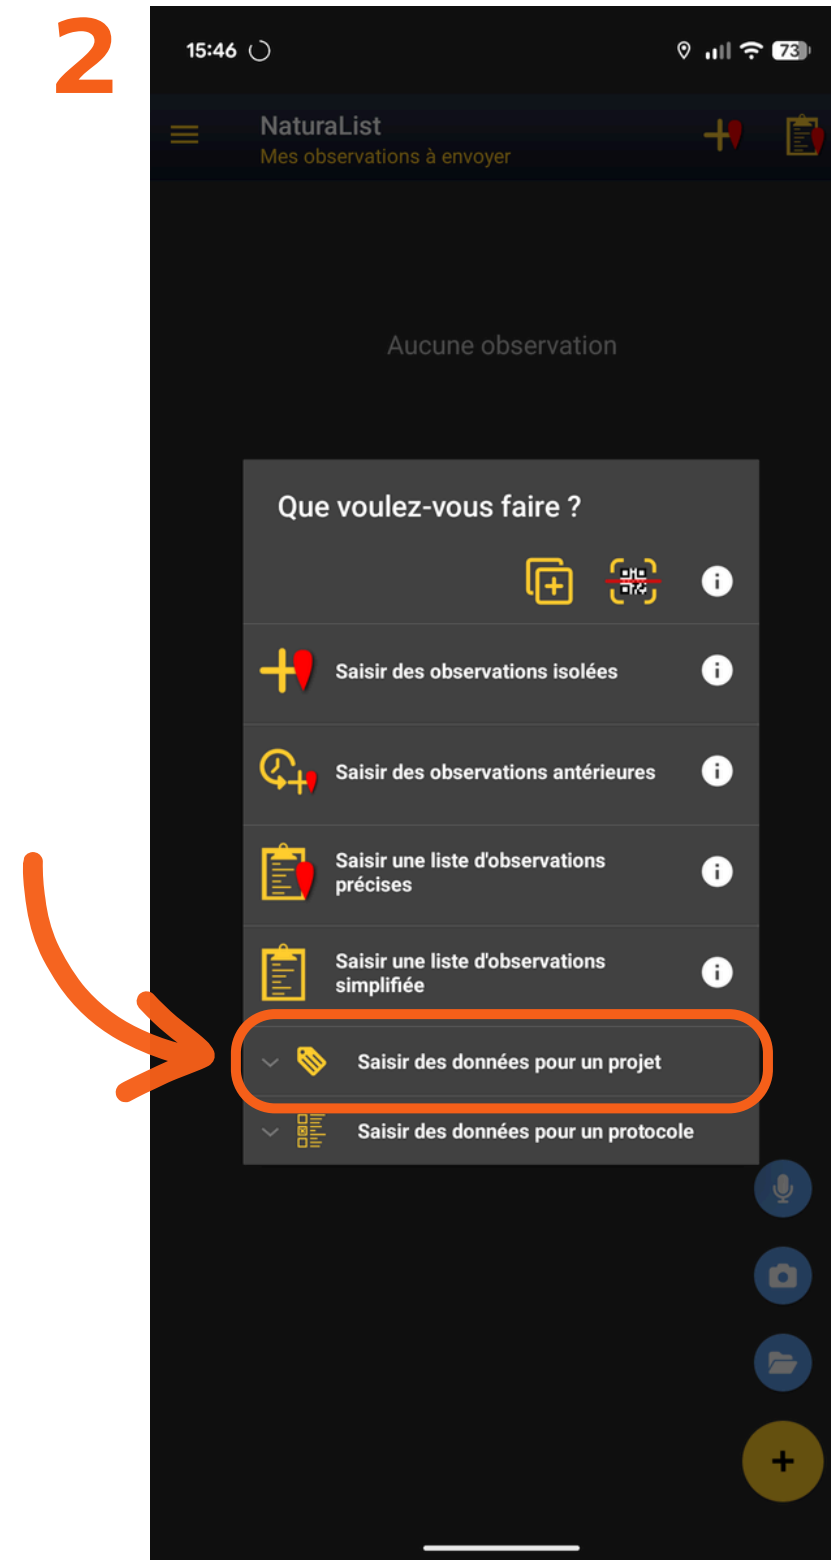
2

15:46

73

NaturaList
Mes observations à envoyer

Aucune observation

Que voulez-vous faire ?

Saisir des observations isolées

Saisir des observations antérieures

Saisir une liste d'observations précises

Saisir une liste d'observations simplifiée

Saisir des données pour un projet

Saisir des données pour un protocole

+